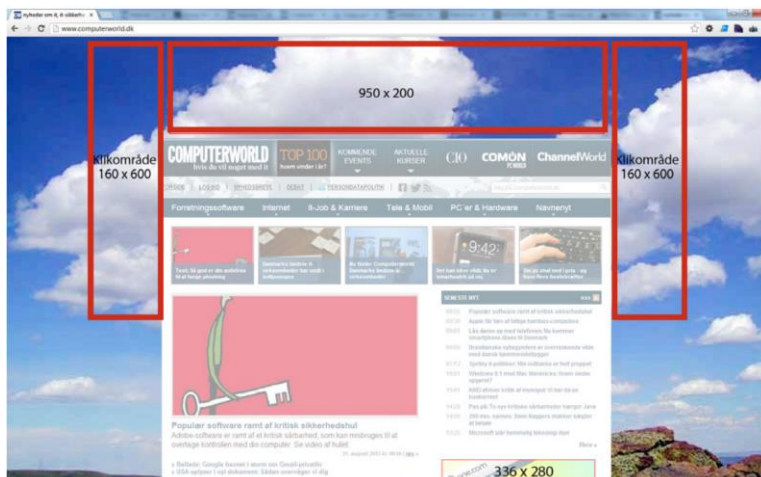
Nyheder om it, it-sikkerhe ×

www.computerworld.dk

950 x 200

Klikområde
160 x 600

Klikområde
160 x 600

COMPUTERWORLD
hvis du vil meget med it

TOP 100
hvem vinder i år?

KOMMENDE EVENTS

AKTUELLE KURSER

CIO

COMON

ChannelWorld

Forretningssoftware

Internet

It-Job & Karriere

Tele & Mobil

PC´er & Hardware

Navnenyt

9:42

Populær software ramt af kritisk sikkerhedshul

Adobe software er ramt af et kritisk sikkerhed, som kan misbruges til at overtage kontrollen med din computer. Se video af hullet

336 x 280

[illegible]